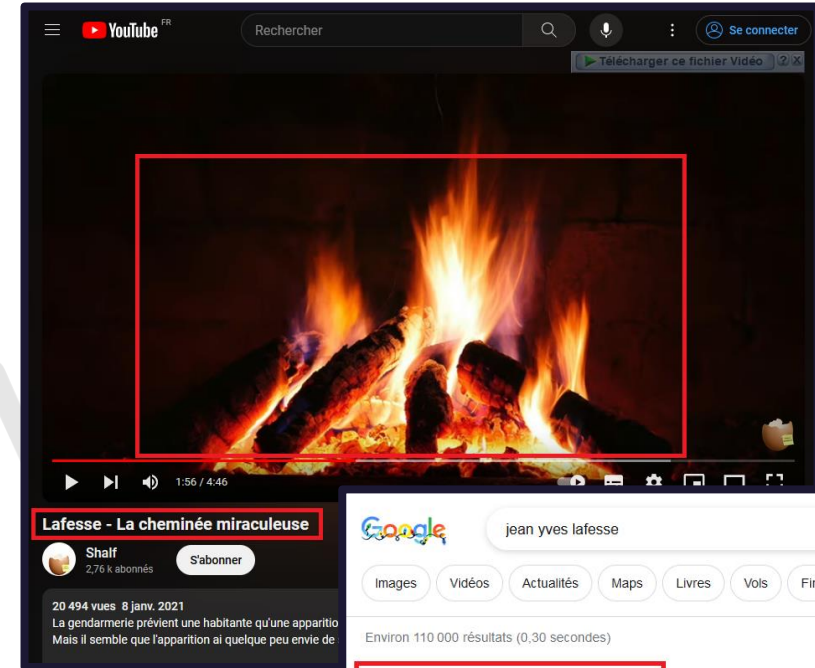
YouTube FR

Rechercher

Se connecter

Télécharger ce fichier Vidéo ? X

1:56 / 4:46

Lafesse - La cheminée miraculeuse

Shalf
2,76 k abonnés

S'abonner

20 494 vues 8 janv. 2021
La gendarmerie prévient une habitante qu'une apparitio
Mais il semble que l'apparition ai quelque peu envie de

Google

jean yves lafesse

Images Vidéos Actualités Maps Livres Vols Fi

Environ 110 000 résultats (0,30 secondes)